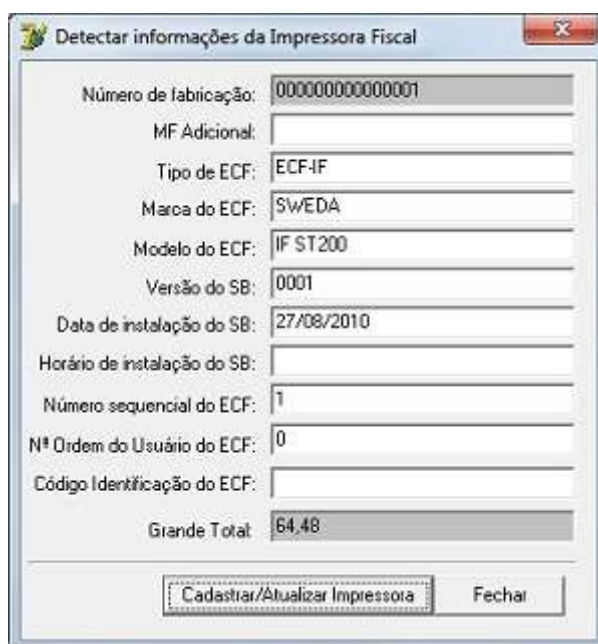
Detectar informações da Impressora Fiscal

Número de fabricação: 000000000000001

MF Adicional:

Tipo de ECF: ECF-IF

Marca do ECF: SWEDA

Modelo do ECF: IF ST200

Versão do SB: 0001

Data de instalação do SB: 27/08/2010

Horário de instalação do SB:

Número sequencial do ECF: 1

Nº Ordem do Usuário do ECF: 0

Código Identificação do ECF:

Grande Total: 64,48

Cadastrar/Atualizar Impressora

Fechar